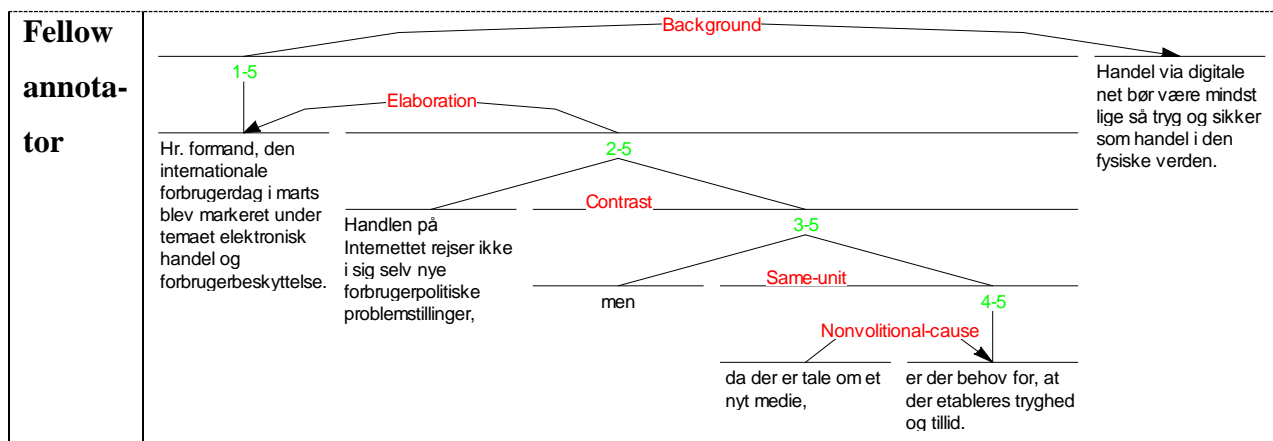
Fellow annotator

Background

1-5

Handel via digitale net bør være mindst lige så tryg og sikker som handel i den fysiske verden.

Elaboration

Hr. formand, den internationale forbrugerdag i marts blev markeret under temaet elektronisk handel og forbrugerbeskyttelse.

2-5

Contrast

Handlen på Internettet rejser ikke i sig selv nye forbrugerpolitiske problemstillinger,

3-5

Same-unit

men

4-5

Nonvolitional-cause

da der er tale om et nyt medie,

er der behov for, at der etableres tryghed og tillid.